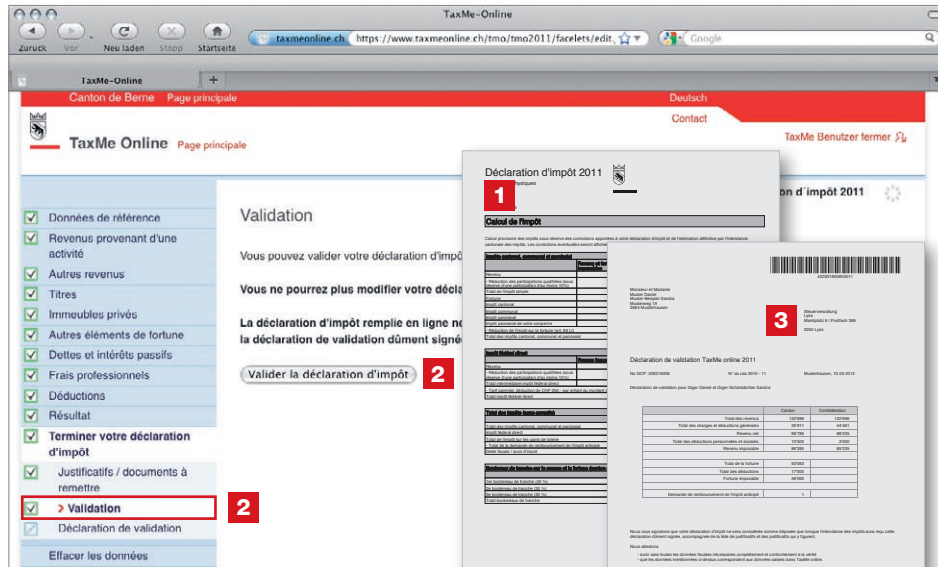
TaxMe-Online

Zurück Vor Neu laden Stopp Startseite

taxmeonline.ch https://www.taxmeonline.ch/tmo/tmo2011/facelets/edit

Google

TaxMe-Online

Canton de Berne Page principale

Deutsch

Contact

TaxMe Online Page principale

TaxMe Benutzer fermer

on d'impôt 2011

Données de référence
Revenus provenant d'une activité
Autres revenus
Titres
Immeubles privés
Autres éléments de fortune
Dettes et intérêts passifs
Frais professionnels
Déductions
Résultat
Terminer votre déclaration d'impôt
Justificatifs / documents à remettre
> Validation
Déclaration de validation
Effacer les données

2

Validation

Vous pouvez valider votre déclaration d'impô

Vous ne pourrez plus modifier votre décla

La déclaration d'impôt remplie en ligne no
la déclaration de validation dûment signé

Valider la déclaration d'impôt

2

Déclaration d'impôt 2011

1

Calcul de l'impôt

3

Déclaration de validation TaxMe online 2011